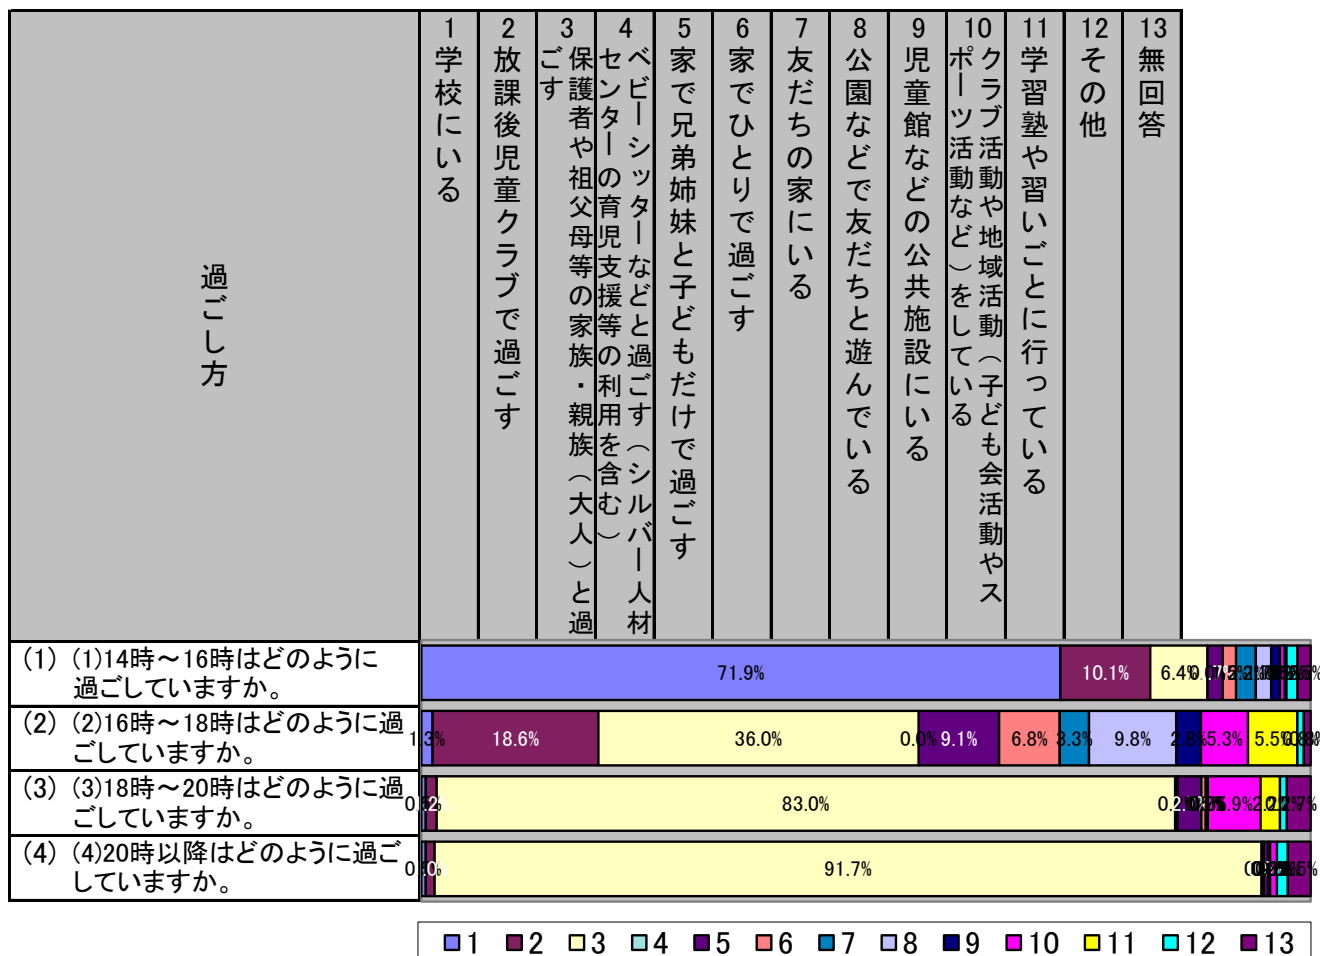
| 過ごし方 | 1 学校にいる | 2 放課後児童クラブで過ごす | 3 保護者や祖父母等の家族・親族（大人）と過ごす | 4 ベビーシッターなどと過ごす（シルバー人材センターの育児支援等の利用を含む） | 5 家で兄弟姉妹と子どもだけで過ごす | 6 家でひとりで過ごす | 7 友だちの家にいる | 8 公園などで友だちと遊んでいる | 9 児童館などの公共施設にいる | 10 クラブ活動や地域活動（子ども会活動やスポーツ活動など）をしている | 11 学習塾や習いごとに行っている | 12 その他 | 13 無回答 |
|---|---|---|---|---|---|---|---|---|---|---|---|---|---|
| (1) (1)14時～16時はどのように過ごしていますか。 | 71.9% | 10.1% | 6.4% | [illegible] | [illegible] | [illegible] | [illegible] | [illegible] | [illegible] | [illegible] | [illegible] | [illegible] | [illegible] |
| (2) (2)16時～18時はどのように過ごしていますか。 | 1.3% | 18.6% | 36.0% | 0.0% | 9.1% | 6.8% | 3.3% | 9.8% | 2.5% | 5.3% | 5.5% | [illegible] | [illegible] |
| (3) (3)18時～20時はどのように過ごしていますか。 | 0.2% | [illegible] | 83.0% | 0.2% | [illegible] | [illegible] | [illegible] | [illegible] | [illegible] | 5.9% | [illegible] | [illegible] | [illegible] |
| (4) (4)20時以降はどのように過ごしていますか。 | 0.0% | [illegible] | 91.7% | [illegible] | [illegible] | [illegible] | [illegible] | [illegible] | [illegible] | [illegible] | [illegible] | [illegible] | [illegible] |

□1 □2 □3 □4 □5 □6 □7 □8 □9 □10 □11 □12 □13